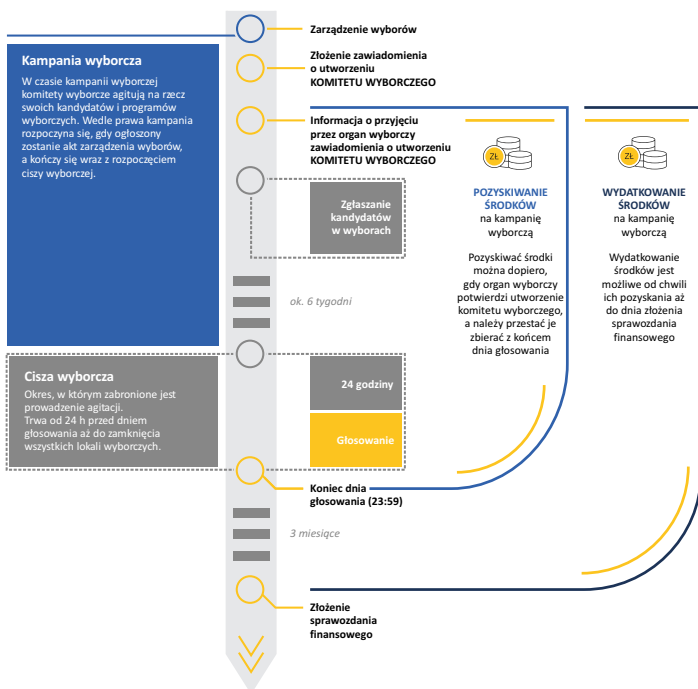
Zarządzenie wyborów

Złożenie zawiadomienia o utworzeniu KOMITETU WYBORCZEGO

Kampania wyborcza

W czasie kampanii wyborczej komitety wyborcze agitują na rzecz swoich kandydatów i programów wyborczych. Wedle prawa kampania rozpoczyna się, gdy ogłoszony zostanie akt zarządzenia wyborów, a kończy się wraz z rozpoczęciem ciszy wyborczej.

Informacja o przyjęciu przez organ wyborczy zawiadomienia o utworzeniu KOMITETU WYBORCZEGO

ZŁ

POZYSKIWANIE ŚRODKÓW na kampanię wyborczą

Pozyskiwać środki można dopiero, gdy organ wyborczy potwierdzi utworzenie komitetu wyborczego, a należy przestać je zbierać z końcem dnia głosowania

ZŁ

WYDATKOWANIE ŚRODKÓW na kampanię wyborczą

Wydatkowanie środków jest możliwe od chwili ich pozyskania aż do dnia złożenia sprawozdania finansowego

Zgłaszanie kandydatów w wyborach

ok. 6 tygodni

Cisza wyborcza

Okres, w którym zabronione jest prowadzenie agitacji. Trwa od 24 h przed dniem głosowania aż do zamknięcia wszystkich lokali wyborczych.

24 godziny

Głosowanie

Koniec dnia głosowania (23:59)

3 miesiące

Złożenie sprawozdania finansowego